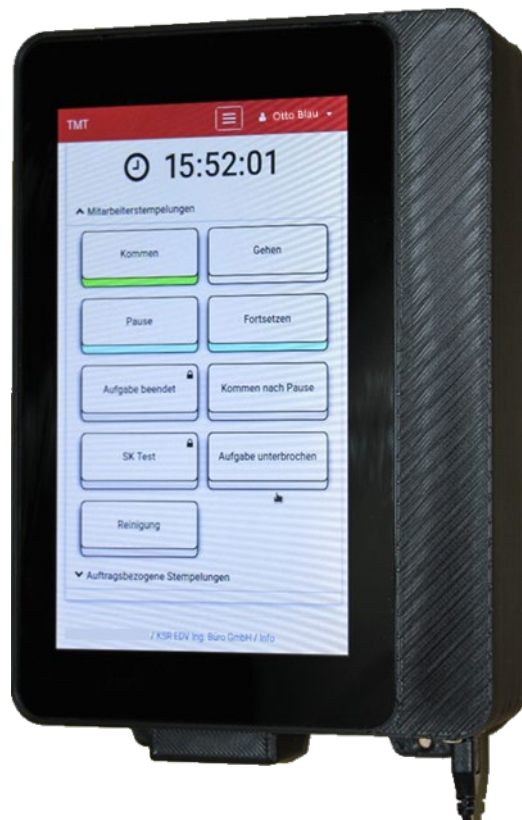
TMT

Otto Blau

15:52:01

Mitarbeiterstempelungen

Kommen

Gehen

Pause

Fortsetzen

Aufgabe beendet

Kommen nach Pause

SK Test

Aufgabe unterbrochen

Reinigung

Auftragsbezogene Stempelungen

/ KSR EDV Ing. Büro GmbH / Info